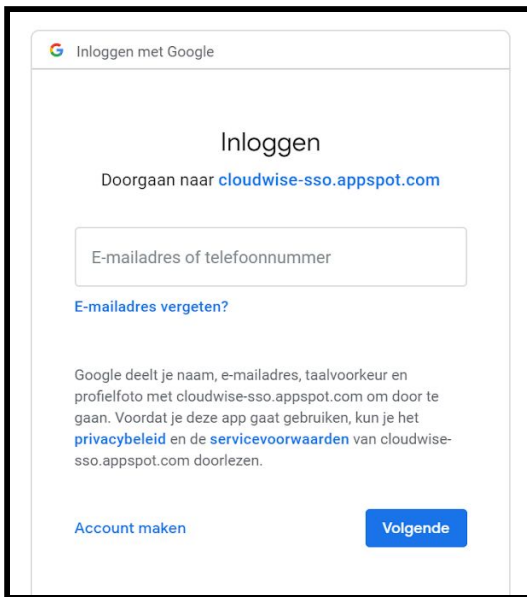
G Inloggen met Google

Inloggen

Doorgaan naar cloudwise-sso.appspot.com

E-mailadres of telefoonnummer

E-mailadres vergeten?

Google deelt je naam, e-mailadres, taalvoorkeur en profielfoto met cloudwise-sso.appspot.com om door te gaan. Voordat je deze app gaat gebruiken, kun je het privacybeleid en de servicevoorwaarden van cloudwise-sso.appspot.com doorlezen.

Account maken

Volgende